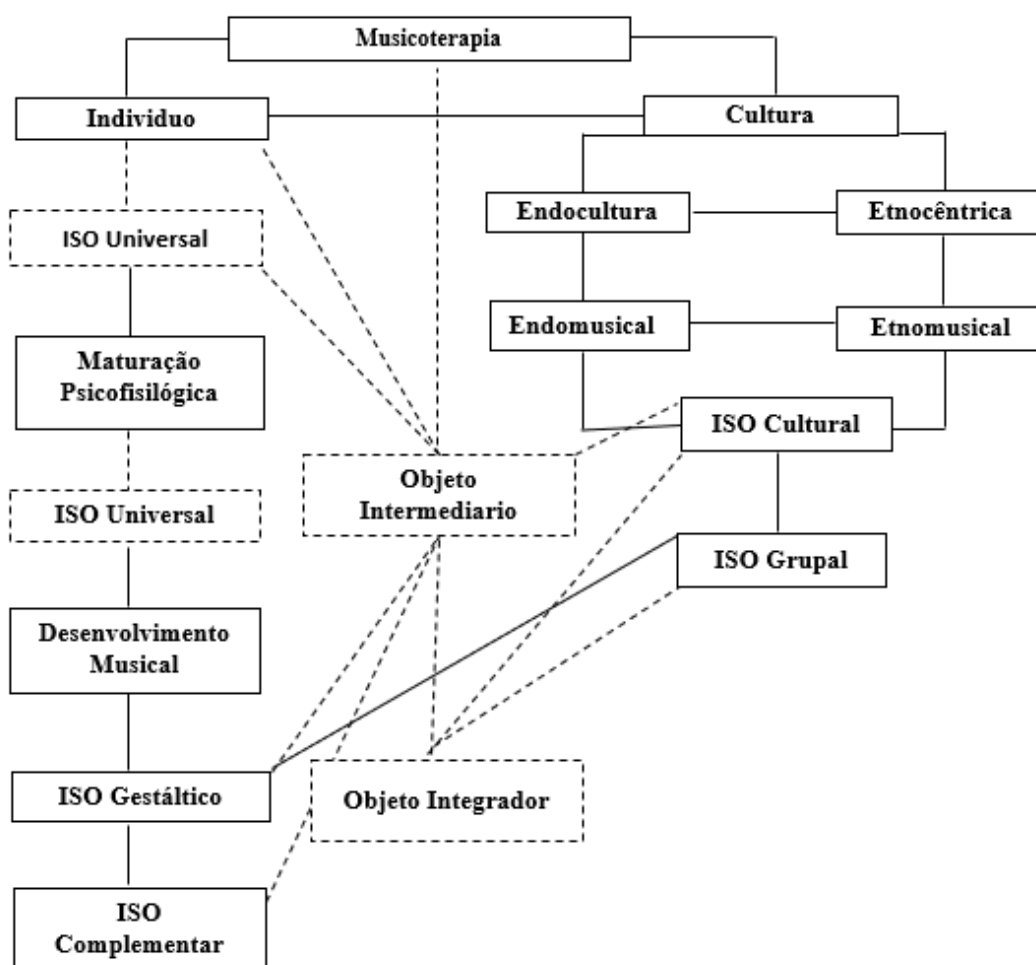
Musicoterapia

Individuo

Cultura

Endocultura

Etnocêntrica

ISO Universal

Endomusical

Etnomusical

Maturação Psicofisilógica

ISO Cultural

Objeto Intermediario

ISO Universal

ISO Grupal

Desenvolvimento Musical

ISO Gestáltico

Objeto Integrador

ISO Complementar